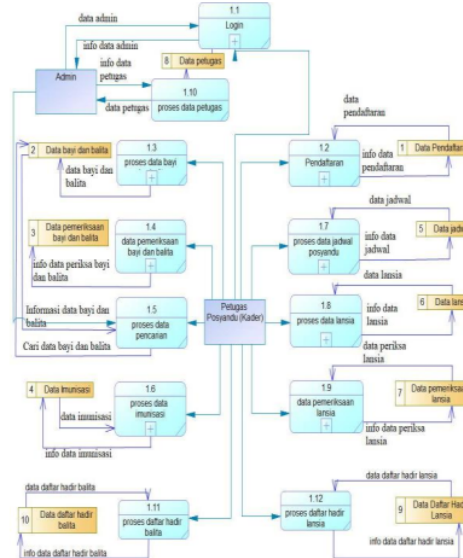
1.1
Login
data admin
info data admin
Admin
info data petugas
8 Data petugas
1.10
proses data petugas
data petugas
2 Data bayi dan balita
1.3
proses data bayi
data bayi dan balita
1.2
Pendaftaran
data pendafaran
info data pendaftaran
1 Data Pendaftar
3 Data pemeriksaan bayi dan balita
1.4
data pemeriksaan bayi dan balita
info data periksa bayi dan balita
1.7
proses data jadwal posyandu
data jadwal
info data jadwal
5 Data jad
data lansia
Informasi data bayi dan balita
1.5
proses data pencarian
Cari data bayi dan balita
Petugas Posyandu (Kader)
1.8
proses data lansia
info data lansia
6 Data lans
data periksa lansia
4 Data Imunisasi
1.6
proses data imunisasi
data imunisasi
info data imunisasi
1.9
data pemeriksaan lansia
info data periksa lansia
7 Data pemeriksa lansia
data daftar hadir balita
10 Data daftar hadir balita
1.11
proses daftar hadir balita
info data daftar hadir balita
data daftar hadir lansia
1.12
proses daftar hadir lansia
9 Data Daftar Had Lansia
info data daftar hadir lansia